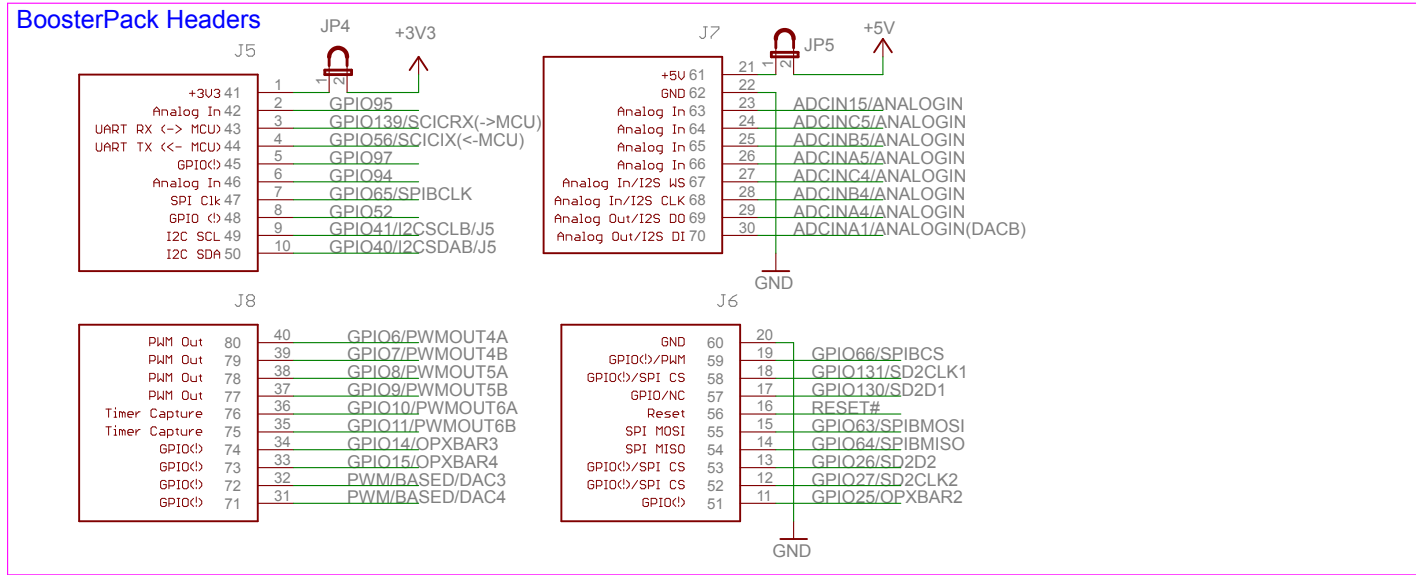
BoosterPack Headers

JP4 +3V3
J5
+3V3 41 1
Analog In 42 2 GPIO95
UART RX (-> MCU) 43 3 GPIO139/SCICRX(->MCU)
UART TX (<- MCU) 44 4 GPIO56/SCICIX(<-MCU)
GPIO(!) 45 5 GPIO97
Analog In 46 6 GPIO94
SPI Clk 47 7 GPIO65/SPIBCLK
GPIO (!) 48 8 GPIO52
I2C SCL 49 9 GPIO41/I2CSCLB/J5
I2C SDA 50 10 GPIO40/I2CSDAB/J5

J7 JP5 +5V
+5V 61 21
GND 62 22
Analog In 63 23 ADCIN15/ANALOGIN
Analog In 64 24 ADCINC5/ANALOGIN
Analog In 65 25 ADCINB5/ANALOGIN
Analog In 66 26 ADCINA5/ANALOGIN
Analog In/I2S WS 67 27 ADCINC4/ANALOGIN
Analog In/I2S CLK 68 28 ADCINB4/ANALOGIN
Analog Out/I2S DO 69 29 ADCINA4/ANALOGIN
Analog Out/I2S DI 70 30 ADCINA1/ANALOGIN(DACB)
GND

J8
PWM Out 80 40 GPIO6/PWMOUT4A
PWM Out 79 39 GPIO7/PWMOUT4B
PWM Out 78 38 GPIO8/PWMOUT5A
PWM Out 77 37 GPIO9/PWMOUT5B
Timer Capture 76 36 GPIO10/PWMOUT6A
Timer Capture 75 35 GPIO11/PWMOUT6B
GPIO(!) 74 34 GPIO14/OPXBAR3
GPIO(!) 73 33 GPIO15/OPXBAR4
GPIO(!) 72 32 PWM/BASED/DAC3
GPIO(!) 71 31 PWM/BASED/DAC4

J6
GND 60 20
GPIO(!)/PWM 59 19 GPIO66/SPIBCS
GPIO(!)/SPI CS 58 18 GPIO131/SD2CLK1
GPIO/NC 57 17 GPIO130/SD2D1
Reset 56 16 RESET#
SPI MOSI 55 15 GPIO63/SPIBMOSI
SPI MISO 54 14 GPIO64/SPIBMISO
GPIO(!)/SPI CS 53 13 GPIO26/SD2D2
GPIO(!)/SPI CS 52 12 GPIO27/SD2CLK2
GPIO(!) 51 11 GPIO25/OPXBAR2
GND